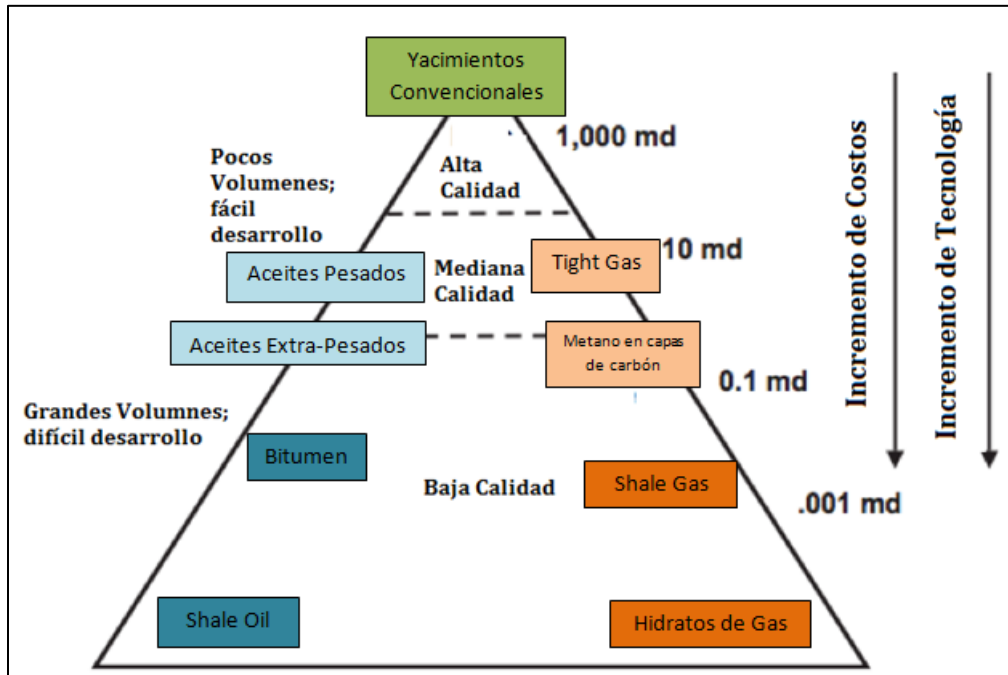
Yacimientos Convencionales

1,000 md

Pocos Volumenes; fácil desarrollo

Alta Calidad

Incremento de Costos

Incremento de Tecnología

Aceites Pesados

Mediana Calidad

Tight Gas

10 md

Aceites Extra-Pesados

Metano en capas de carbón

0.1 md

Grandes Volumnes; difícil desarrollo

Bitumen

Baja Calidad

Shale Gas

.001 md

Shale Oil

Hidratos de Gas